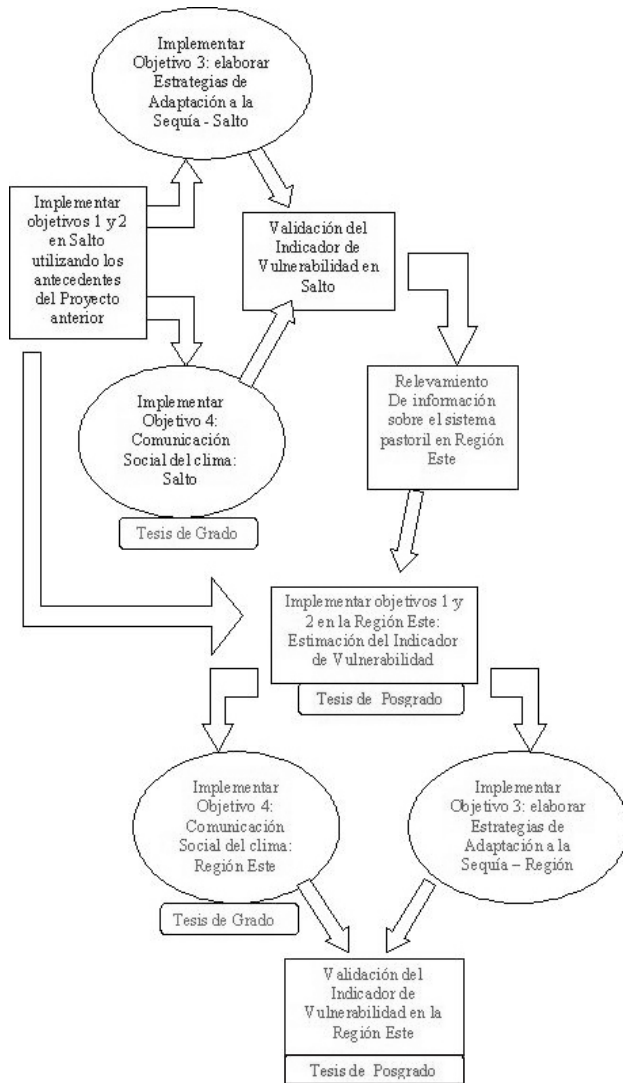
Implementar Objetivo 3: elaborar Estrategias de Adaptación a la Sequía - Salto

Implementar objetivos 1 y 2 en Salto utilizando los antecedentes del Proyecto anterior

Validación del Indicador de Vulnerabilidad en Salto

Implementar Objetivo 4: Comunicación Social del clima: Salto

Tesis de Grado

Relevamiento De información sobre el sistema pastoril en Región Este

Implementar objetivos 1 y 2 en la Región Este: Estimación del Indicador de Vulnerabilidad

Tesis de Posgrado

Implementar Objetivo 4: Comunicación Social del clima: Región Este

Tesis de Grado

Implementar Objetivo 3: elaborar Estrategias de Adaptación a la Sequía – Región

Validación del Indicador de Vulnerabilidad en la Región Este

Tesis de Posgrado